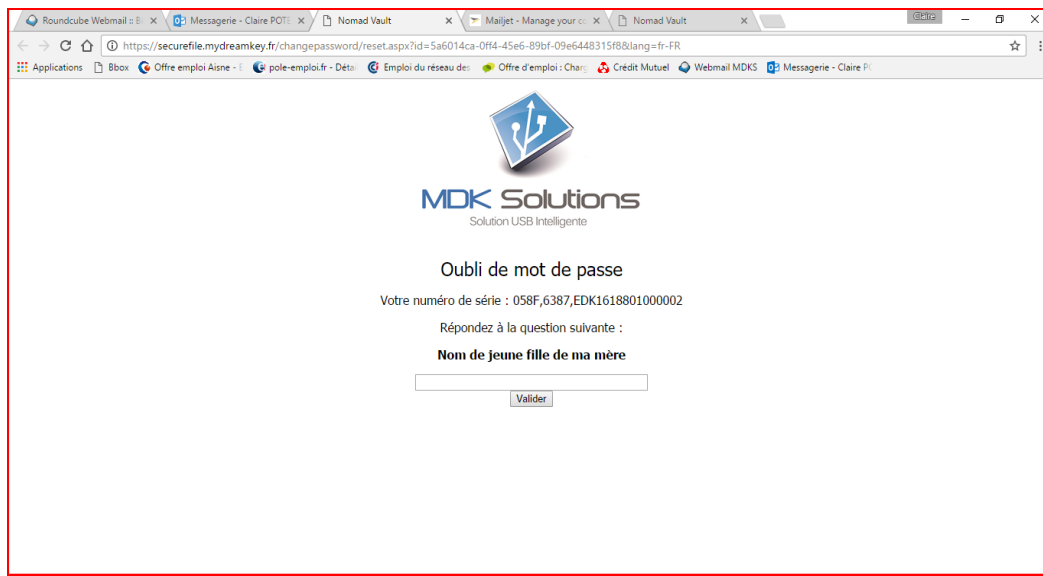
Roundcube Webmail :: B ×
Messagerie - Claire POTE ×
Nomad Vault ×
Mailjet - Manage your co ×
Nomad Vault ×
Claire

https://securefile.mydreamkey.fr/changepassword/reset.aspx?id=5a6014ca-0ff4-45e6-89bf-09e6448315f8&lang=fr-FR

Applications  Bbox  Offre emploi Aisne - E  pole-emploi.fr - Détai  Emploi du réseau des  Offre d'emploi : Charg  Crédit Mutuel  Webmail MDKS  Messagerie - Claire PO

MDK Solutions
Solution USB Intelligente

Oubli de mot de passe

Votre numéro de série : 058F,6387,EDK1618801000002

Répondez à la question suivante :

Nom de jeune fille de ma mère

Valider